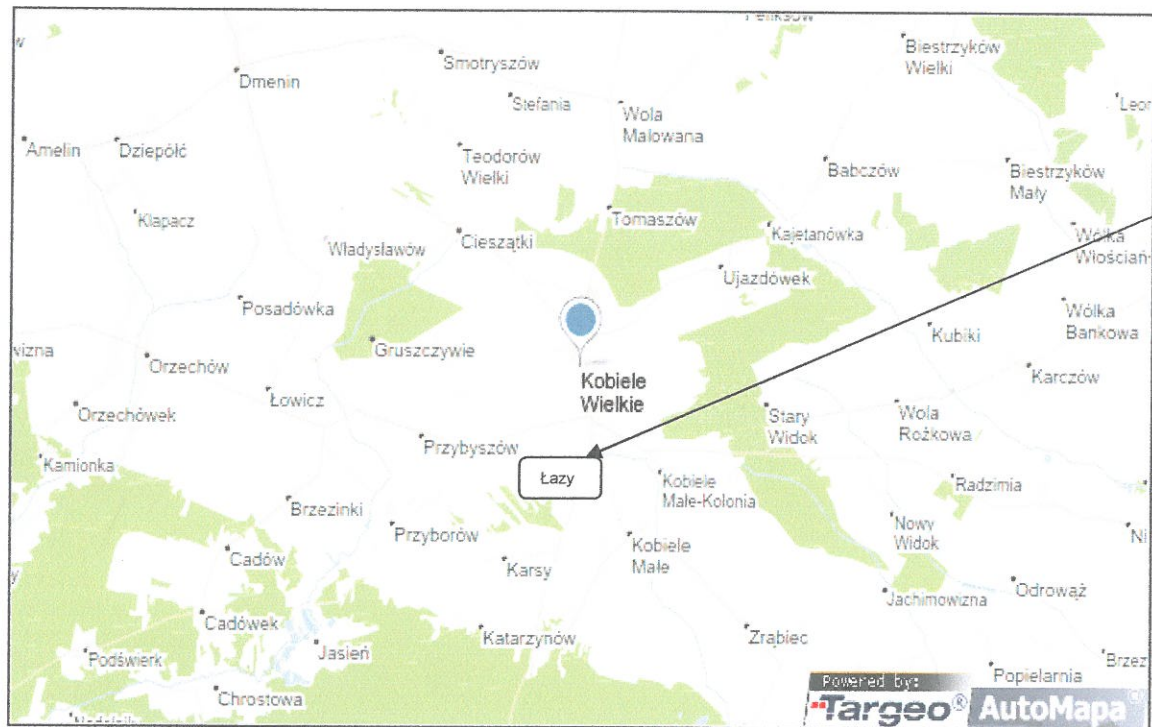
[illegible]
w
Dmenin
Smotryszów
Stefania
Wola Malowana
Biestrzyków Wielki
Leon
Amelin
Dziepółć
Teodorów Wielki
Babczów
Biestrzyków Mały
Klapacz
Tomaszów
Kajetanówka
Wólka Włościań
Władysławów
Cieszątki
Ujazdówek
Posadówka
Wólka Bankowa
Kubiki
wizna
Gruszczywie
Orzechów
Kobiele Wielkie
Karczów
Łowicz
Orzechówek
Stary Widok
Wola Rożkowa
Przybyszów
Kamionka
Łazy
Kobiele Małe-Kolonia
Radzimia
Brzezinki
Przyborów
Nowy Widok
Ni
Cadów
Kobiele Małe
Karsy
y
Odrowąż
Jachimowizna
Cadówek
Katarzynów
Zrąbiec
Jasień
Podświerk
Popielarnia
Brzez
Chrostowa
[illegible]
Powered by:
Targeo
AutoMapa